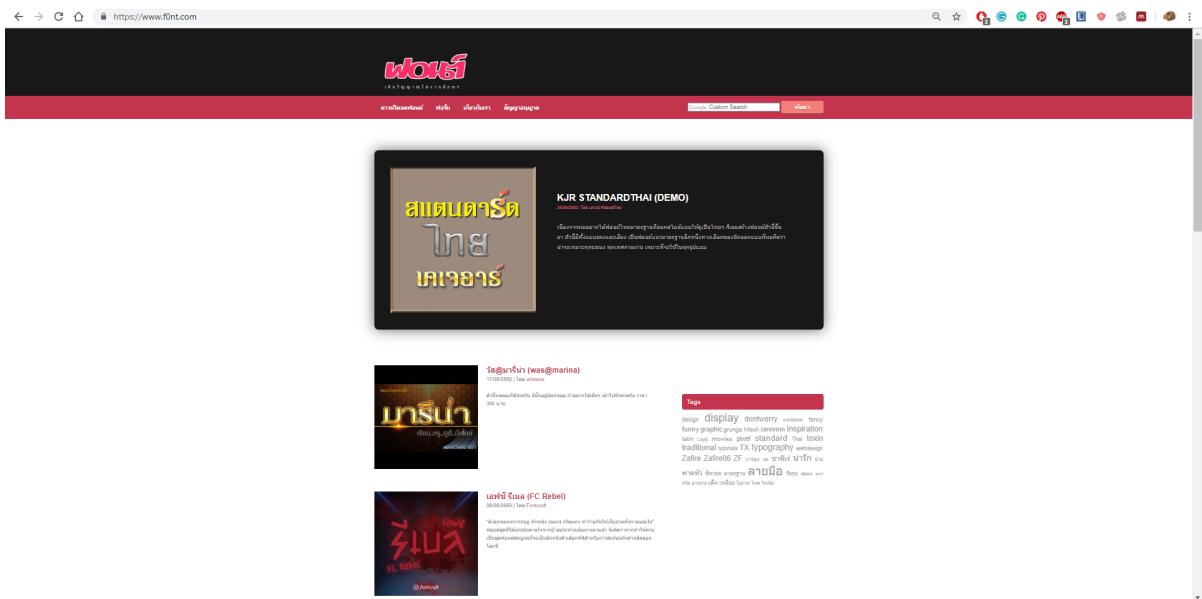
https://www.f0nt.com

ฟอนต์

Google Custom Search

ค้นหา

KJR STANDARDTHAI (DEMO)

สแตนดาร์ด
ไทย
เคเจอาร์

วัล@มารีน่า (was@marina)

มารีน่า

เอฟซี รีเบล (FC Rebel)

รีเบล
FC Rebel

Tags

design display dontworry fancy funny graphic grunge hitech iannnnn inspiration latin moview pixel standard Thai toxin traditional tutorials TX typography webdesign Zafire Zafire06 ZF ราชิต น่ารัก ลายมือ